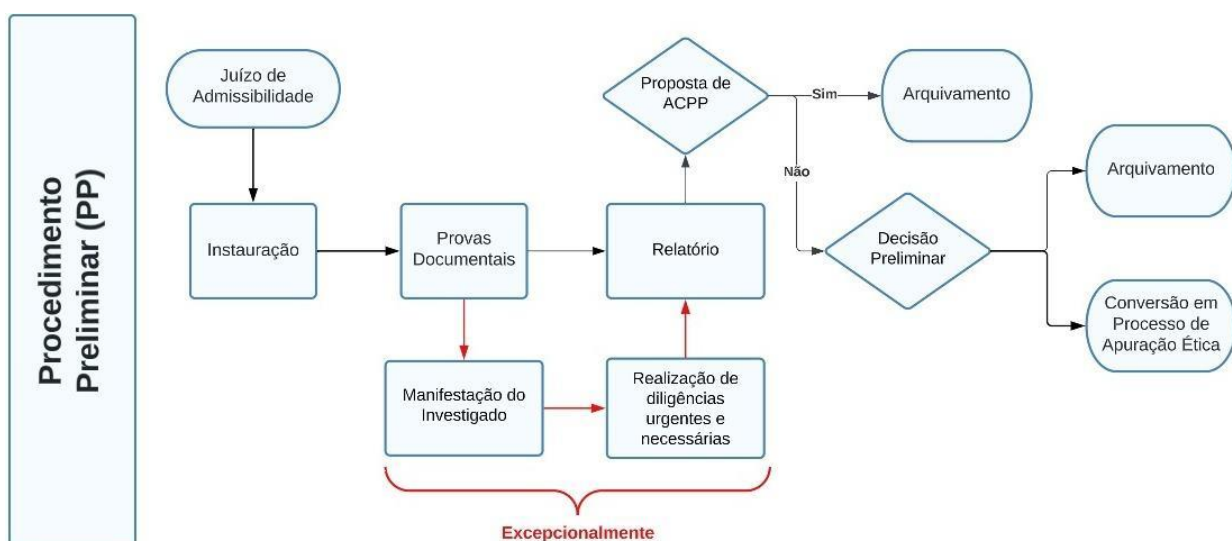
Procedimento Preliminar (PP)

Juízo de Admissibilidade

Instauração

Provas Documentais

Manifestação do Investigado

Realização de diligências urgentes e necessárias

Excepcionalmente

Relatório

Proposta de ACPP

Sim

Arquivamento

Não

Decisão Preliminar

Arquivamento

Conversão em Processo de Apuração Ética